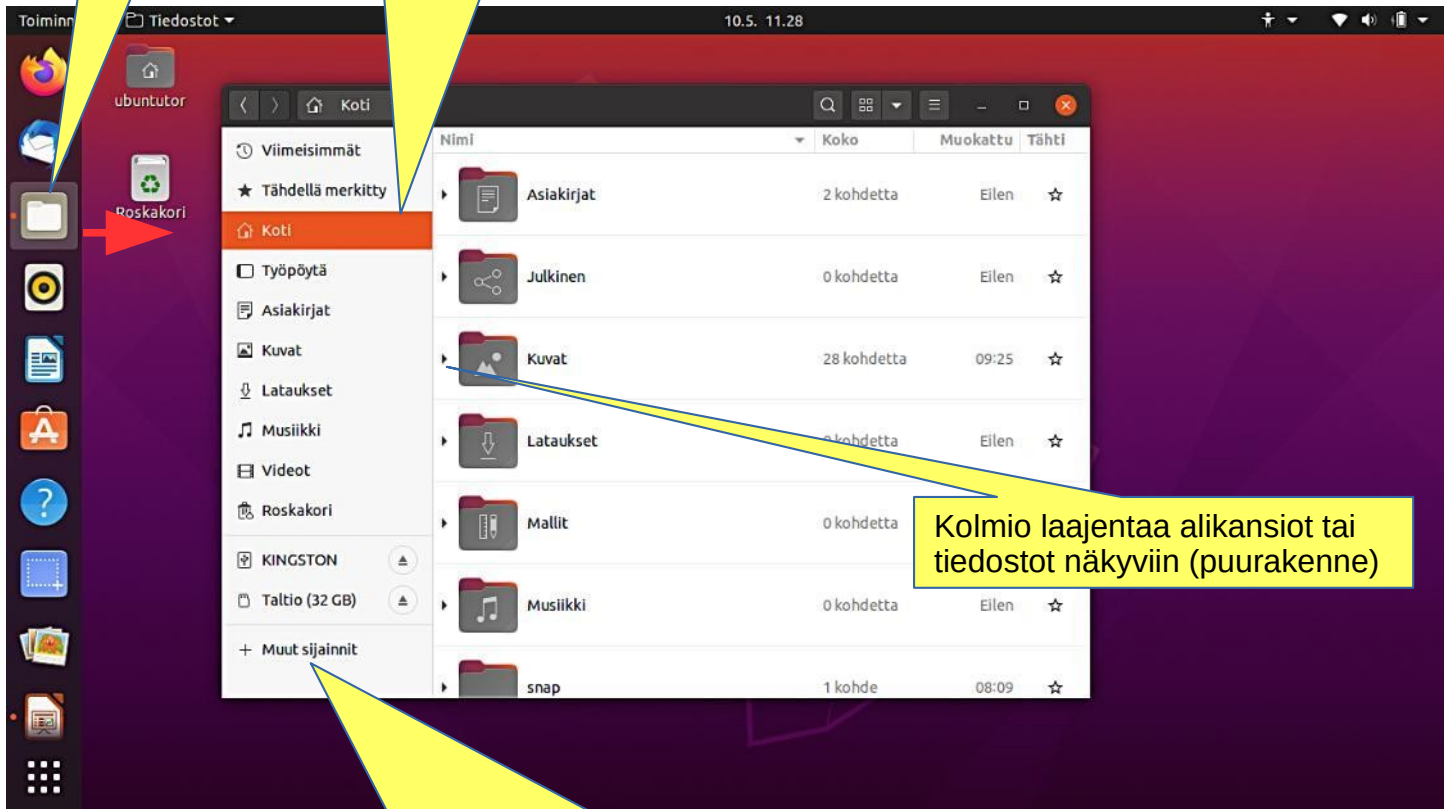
Toiminn Tiedostot ▾ 10.5. 11.28

ubuntutor

Roskakori

Koti

Nimi Koko Muokattu Tähti

Viimeisimmät
Tähdellä merkitty
Koti
Työpöytä
Asiakirjat
Kuvat
Lataukset
Musiikki
Videot
Roskakori
KINGSTON
Taltio (32 GB)
+ Muut sijainnit

| Nimi | Koko | Muokattu | Tähti |
|---|---|---|---|
| Asiakirjat | 2 kohdetta | Eilen | ☆ |
| Julkinen | 0 kohdetta | Eilen | ☆ |
| Kuvat | 28 kohdetta | 09:25 | ☆ |
| Lataukset | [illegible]kohdetta | Eilen | ☆ |
| Mallit | 0 kohdetta | | |
| Musiikki | 0 kohdetta | Eilen | ☆ |
| snap | 1 kohde | 08:09 | ☆ |

Kolmio laajentaa alikansiot tai tiedostot näkyviin (puurakenne)